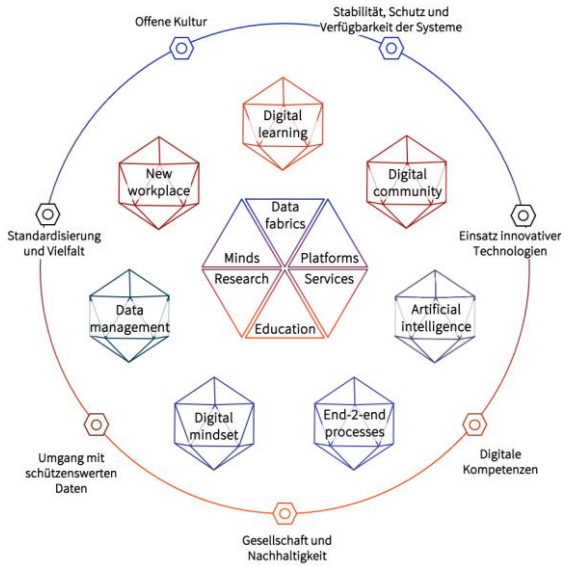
Offene Kultur

Stabilität, Schutz und Verfügbarkeit der Systeme

Digital learning

New workplace

Digital community

Standardisierung und Vielfalt

Einsatz innovativer Technologien

Data fabrics

Minds

Platforms

Research

Services

Education

Data management

Artificial intelligence

Digital mindset

End-2-end processes

Umgang mit schützenswerten Daten

Digitale Kompetenzen

Gesellschaft und Nachhaltigkeit